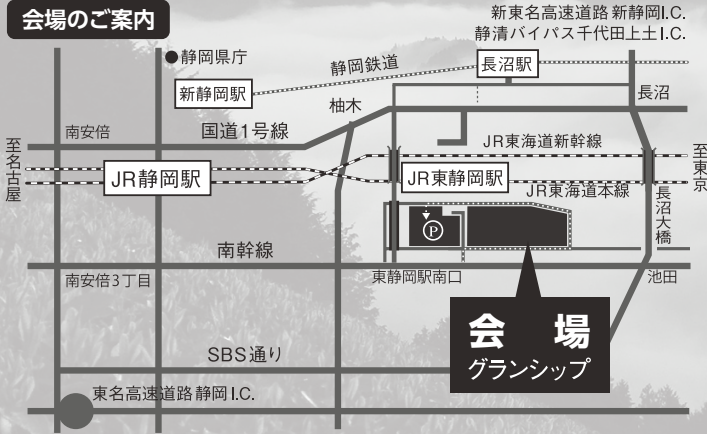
会場のご案内

新東名高速道路 新静岡I.C.
静清バイパス千代田上土I.C.

静岡県庁
静岡鉄道
長沼駅
新静岡駅
柚木
長沼
至名古屋
南安倍
国道1号線
JR東海道新幹線
至東京
JR静岡駅
JR東静岡駅
JR東海道本線
長沼大橋
P
南幹線
南安倍3丁目
東静岡駅南口
池田
会　場
グランシップ
SBS通り
東名高速道路 静岡I.C.